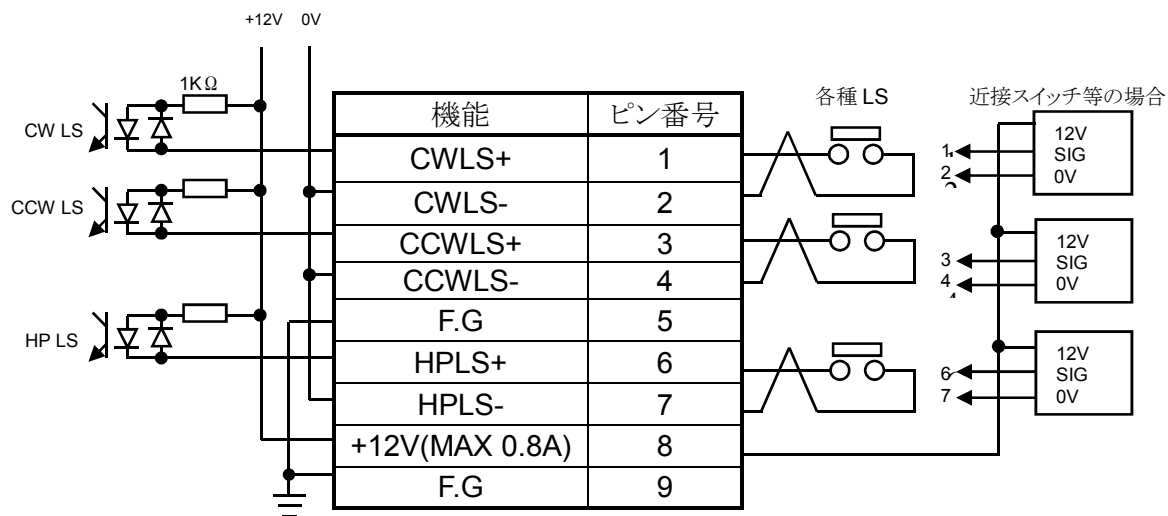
+12V 0V

1KΩ

CW LS

CCW LS

HP LS

| 機能 | ピン番号 |
|---|---|
| CWLS+ | 1 |
| CWLS- | 2 |
| CCWLS+ | 3 |
| CCWLS- | 4 |
| F.G | 5 |
| HPLS+ | 6 |
| HPLS- | 7 |
| +12V(MAX 0.8A) | 8 |
| F.G | 9 |

各種 LS

近接スイッチ等の場合

1
2
12V
SIG
0V

3
4
12V
SIG
0V

6
7
12V
SIG
0V